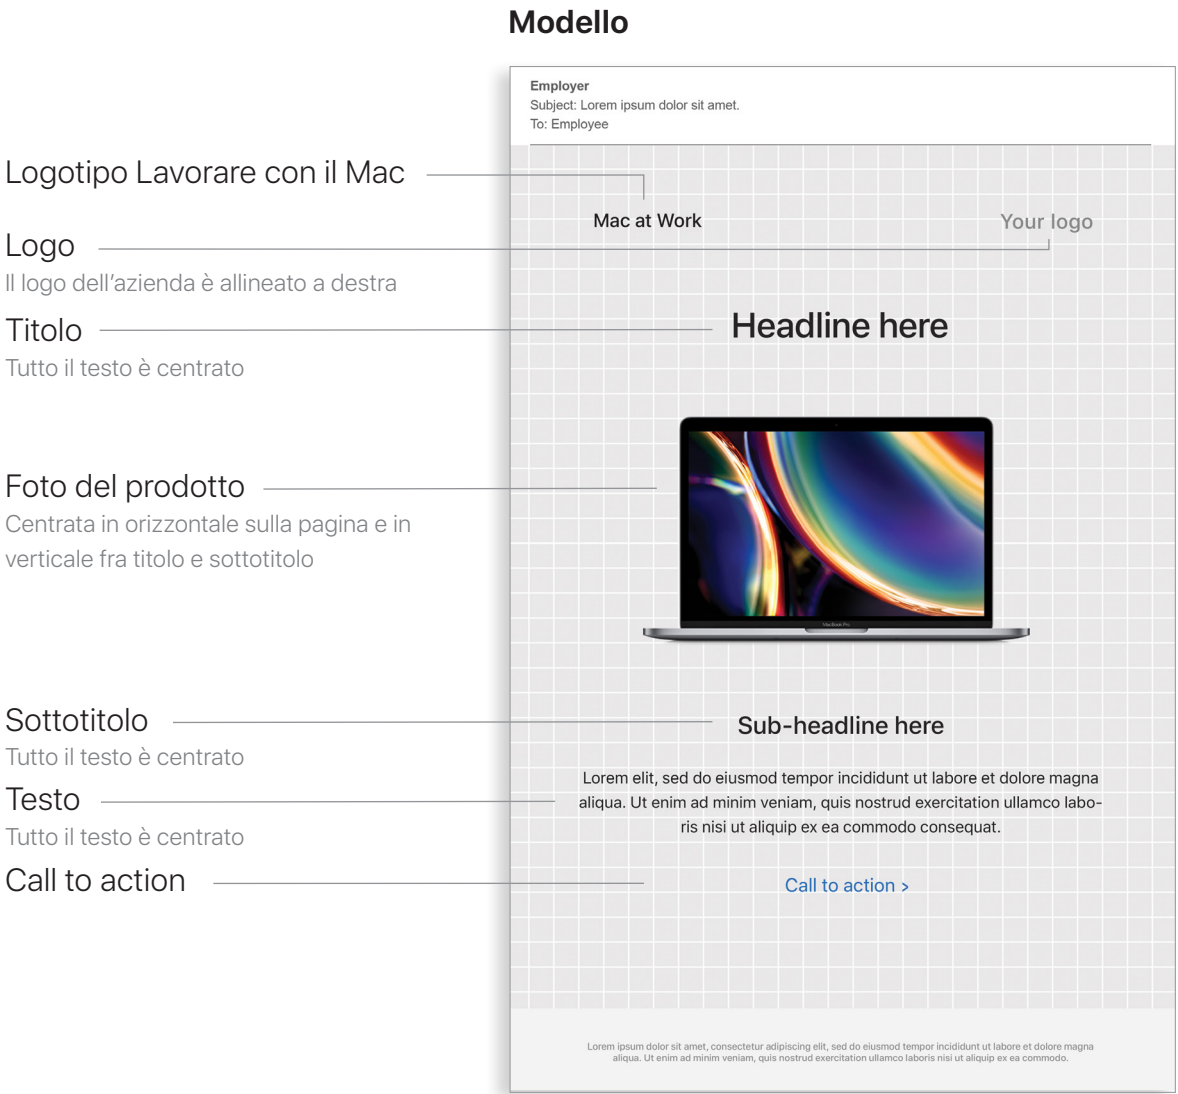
Modello

Employer
Subject: Lorem ipsum dolor sit amet.
To: Employee

Logotipo Lavorare con il Mac

Mac at Work

Your logo

Logo
Il logo dell'azienda è allineato a destra

Titolo
Tutto il testo è centrato

Headline here

Foto del prodotto
Centrata in orizzontale sulla pagina e in verticale fra titolo e sottotitolo

MacBook Pro

Sottotitolo
Tutto il testo è centrato

Sub-headline here

Testo
Tutto il testo è centrato

Lorem elit, sed do eiusmod tempor incididunt ut labore et dolore magna aliqua. Ut enim ad minim veniam, quis nostrud exercitation ullamco laboris nisi ut aliquip ex ea commodo consequat.

Call to action

Call to action >

Lorem ipsum dolor sit amet, consectetur adipiscing elit, sed do eiusmod tempor incididunt ut labore et dolore magna aliqua. Ut enim ad minim veniam, quis nostrud exercitation ullamco laboris nisi ut aliquip ex ea commodo.